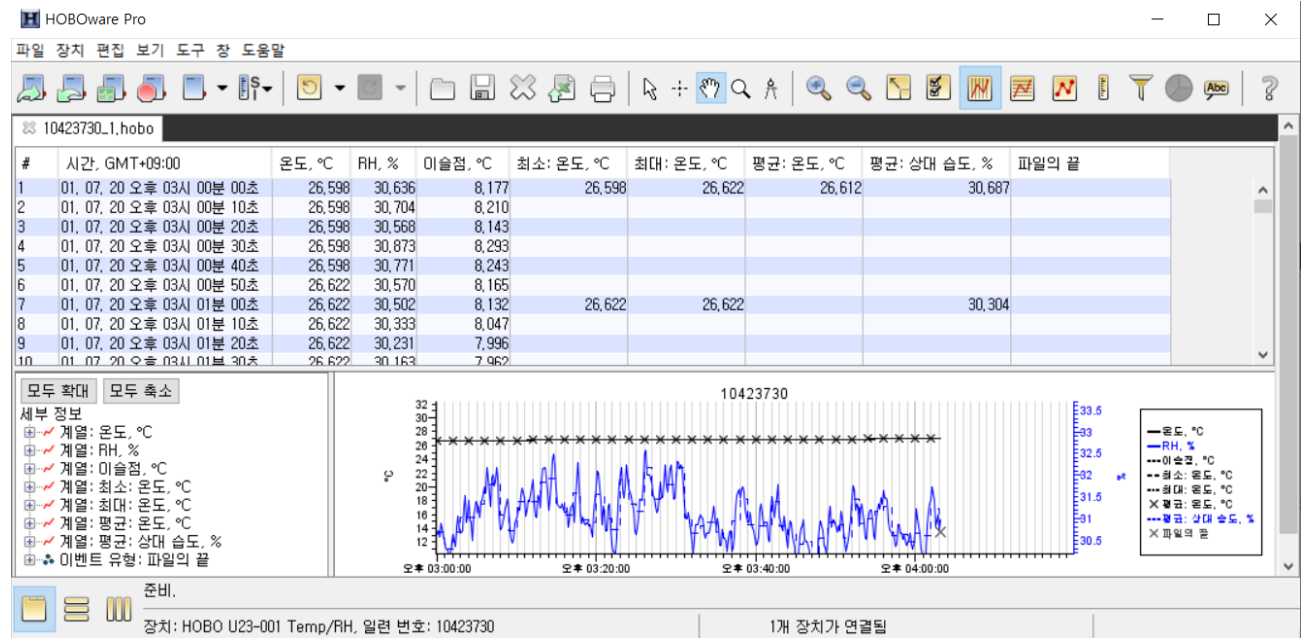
HOBOware Pro

파일 장치 편집 보기 도구 창 도움말

10423730_1.hobo

| # | 시간, GMT+09:00 | 온도, °C | RH, % | 이슬점, °C | 최소: 온도, °C | 최대: 온도, °C | 평균: 온도, °C | 평균: 상대 습도, % | 파일의 끝 |
|---|---|---|---|---|---|---|---|---|---|
| 1 | 01, 07, 20 오후 03시 00분 00초 | 26,598 | 30,636 | 8,177 | 26,598 | 26,622 | 26,612 | 30,687 | |
| 2 | 01, 07, 20 오후 03시 00분 10초 | 26,598 | 30,704 | 8,210 | | | | | |
| 3 | 01, 07, 20 오후 03시 00분 20초 | 26,598 | 30,568 | 8,143 | | | | | |
| 4 | 01, 07, 20 오후 03시 00분 30초 | 26,598 | 30,873 | 8,293 | | | | | |
| 5 | 01, 07, 20 오후 03시 00분 40초 | 26,598 | 30,771 | 8,243 | | | | | |
| 6 | 01, 07, 20 오후 03시 00분 50초 | 26,622 | 30,570 | 8,165 | | | | | |
| 7 | 01, 07, 20 오후 03시 01분 00초 | 26,622 | 30,502 | 8,132 | 26,622 | 26,622 | | 30,304 | |
| 8 | 01, 07, 20 오후 03시 01분 10초 | 26,622 | 30,333 | 8,047 | | | | | |
| 9 | 01, 07, 20 오후 03시 01분 20초 | 26,622 | 30,231 | 7,996 | | | | | |
| 10 | 01, 07, 20 오후 03시 01분 30초 | 26,622 | 30,163 | 7,962 | | | | | |

모두 확대 모두 축소
세부 정보
계열: 온도, °C
계열: RH, %
계열: 이슬점, °C
계열: 최소: 온도, °C
계열: 최대: 온도, °C
계열: 평균: 온도, °C
계열: 평균: 상대 습도, %
이벤트 유형: 파일의 끝

10423730
32 30 28 26 24 22 20 18 16 14 12
°C
33.5 33 32.5 32 31.5 31 30.5
오후 03:00:00 오후 03:20:00 오후 03:40:00 오후 04:00:00

온도, °C
RH, %
이슬점, °C
최소: 온도, °C
최대: 온도, °C
평균: 온도, °C
평균: 상대 습도, %
파일의 끝

준비.
장치: HOBO U23-001 Temp/RH, 일련 번호: 10423730
1개 장치가 연결됨